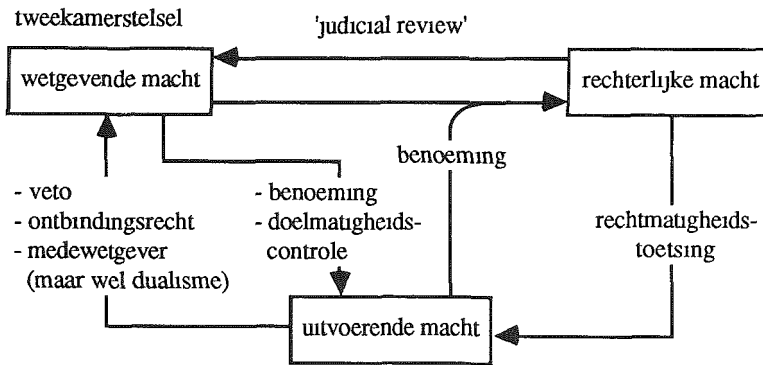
tweekamerstelsel

'judicial review'

wetgevende macht

rechterlijke macht

benoeming

- veto
- ontbindingsrecht
- medewetgever
(maar wel dualisme)

- benoeming
- doelmatigheidscontrole

rechtmatigheidstoetsing

uitvoerende macht